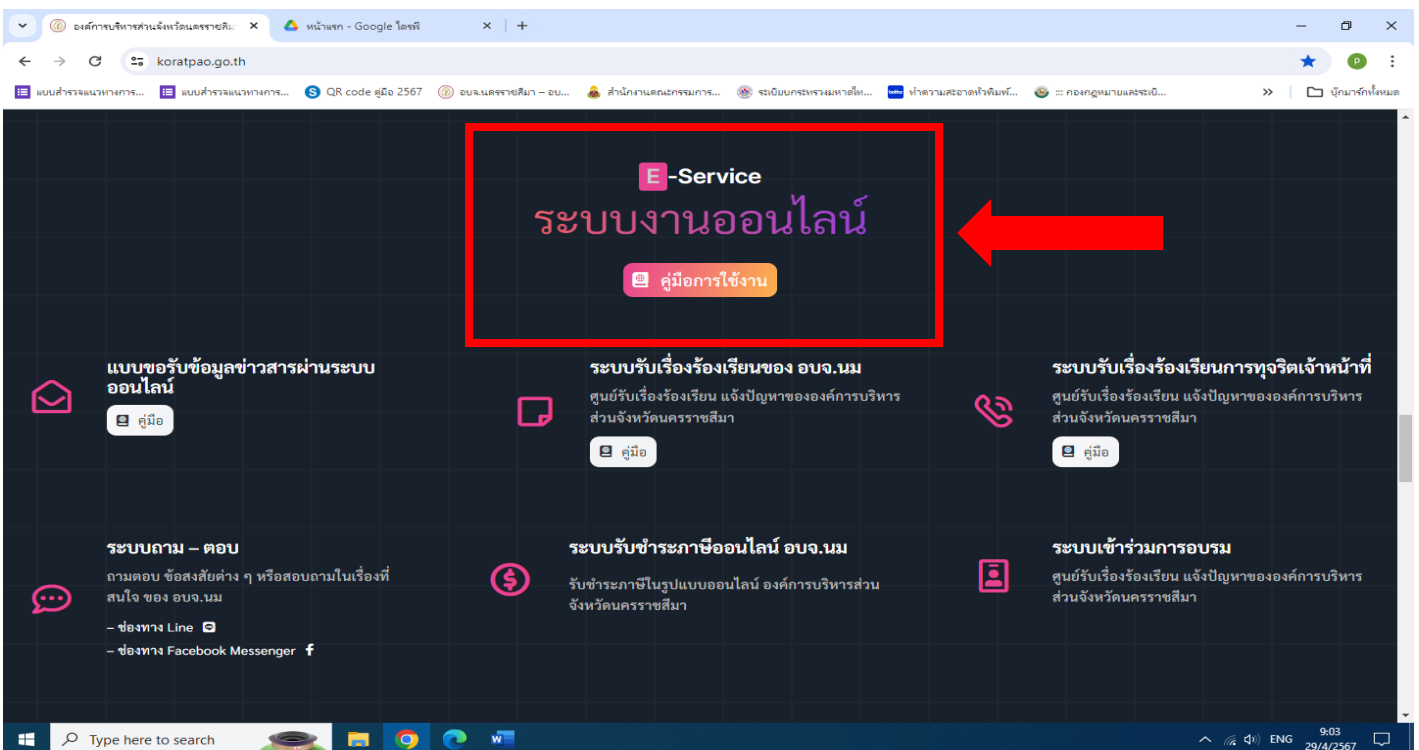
องค์การบริหารส่วนจังหวัดนครราชสีม ×
หน้าแรก - Google ไดรฟ์ ×
+
koratpao.go.th
แบบสำรวจแนวทางการ... แบบสำรวจแนวทางการ... QR code คู่มือ 2567 อบจ.นครราชสีมา – อบ... สำนักงานคณะกรรมการ... ระเบียบกระทรวงมหาดไท... ทำความสะอาดหัวพิมพ์... ::: กองกฎหมายและระเบีย... บุ๊กมาร์กทั้งหมด

E-Service
ระบบงานออนไลน์
คู่มือการใช้งาน

แบบขอรับข้อมูลข่าวสารผ่านระบบออนไลน์
คู่มือ

ระบบรับเรื่องร้องเรียนของ อบจ.นม
ศูนย์รับเรื่องร้องเรียน แจ้งปัญหาขององค์การบริหารส่วนจังหวัดนครราชสีมา
คู่มือ

ระบบรับเรื่องร้องเรียนการทุจริตเจ้าหน้าที่
ศูนย์รับเรื่องร้องเรียน แจ้งปัญหาขององค์การบริหารส่วนจังหวัดนครราชสีมา
คู่มือ

ระบบถาม – ตอบ
ถามตอบ ข้อสงสัยต่าง ๆ หรือสอบถามในเรื่องที่สนใจ ของ อบจ.นม
– ช่องทาง Line
– ช่องทาง Facebook Messenger

ระบบรับชำระภาษีออนไลน์ อบจ.นม
รับชำระภาษีในรูปแบบออนไลน์ องค์การบริหารส่วนจังหวัดนครราชสีมา

ระบบเข้าร่วมการอบรม
ศูนย์รับเรื่องร้องเรียน แจ้งปัญหาขององค์การบริหารส่วนจังหวัดนครราชสีมา

Type here to search
ENG 9:03 29/4/2567